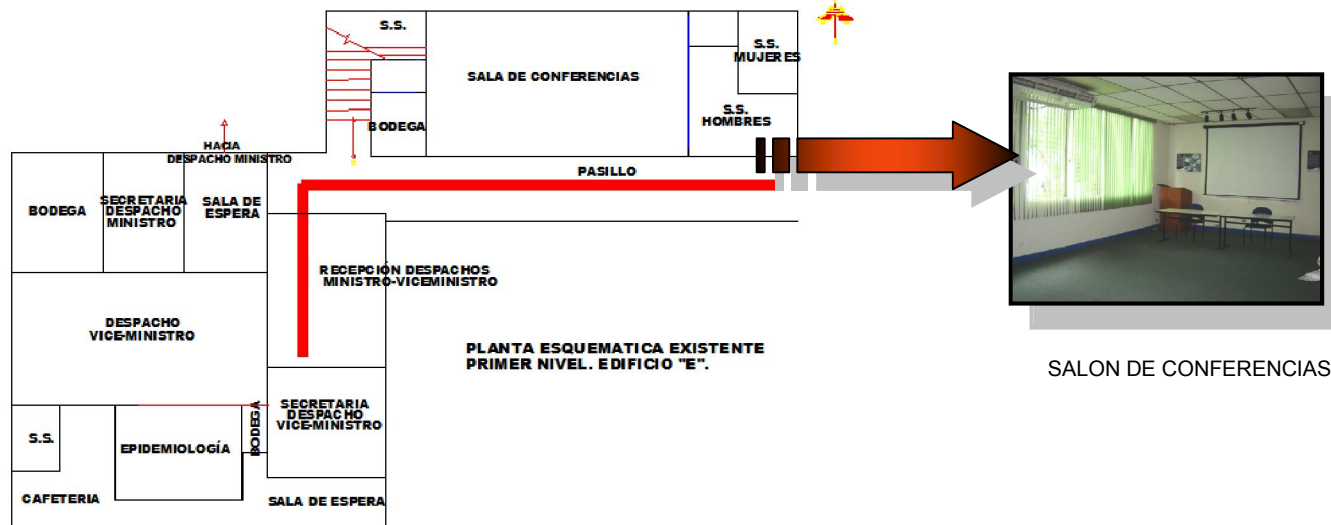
S.S.

SALA DE CONFERENCIAS

S.S. MUJERES

S.S. HOMBRES

BODEGA

HACIA DESPACHO MINISTRO

PASILLO

BODEGA

SECRETARIA DESPACHO MINISTRO

SALA DE ESPERA

RECEPCIÓN DESPACHOS MINISTRO-VICEMINISTRO

DESPACHO VICE-MINISTRO

PLANTA ESQUEMATICA EXISTENTE PRIMER NIVEL. EDIFICIO "E".

SECRETARIA DESPACHO VICE-MINISTRO

S.S.

EPIDEMIOLOGÍA

BODEGA

CAFETERIA

SALA DE ESPERA

SALON DE CONFERENCIAS